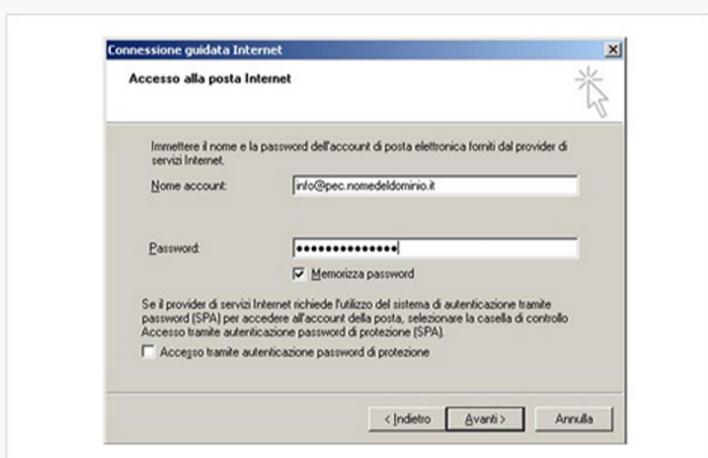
Connessione guidata Internet

Accesso alla posta Internet

Immettere il nome e la password dell'account di posta elettronica forniti dal provider di servizi Internet.

Nome account: info@pec.nomedeldominio.it

Password: •••••••••••••••

Memorizza password

Se il provider di servizi Internet richiede l'utilizzo del sistema di autenticazione tramite password (SPA) per accedere all'account della posta, selezionare la casella di controllo Accesso tramite autenticazione password di protezione (SPA).

Accesso tramite autenticazione password di protezione

< Indietro Avanti > Annulla